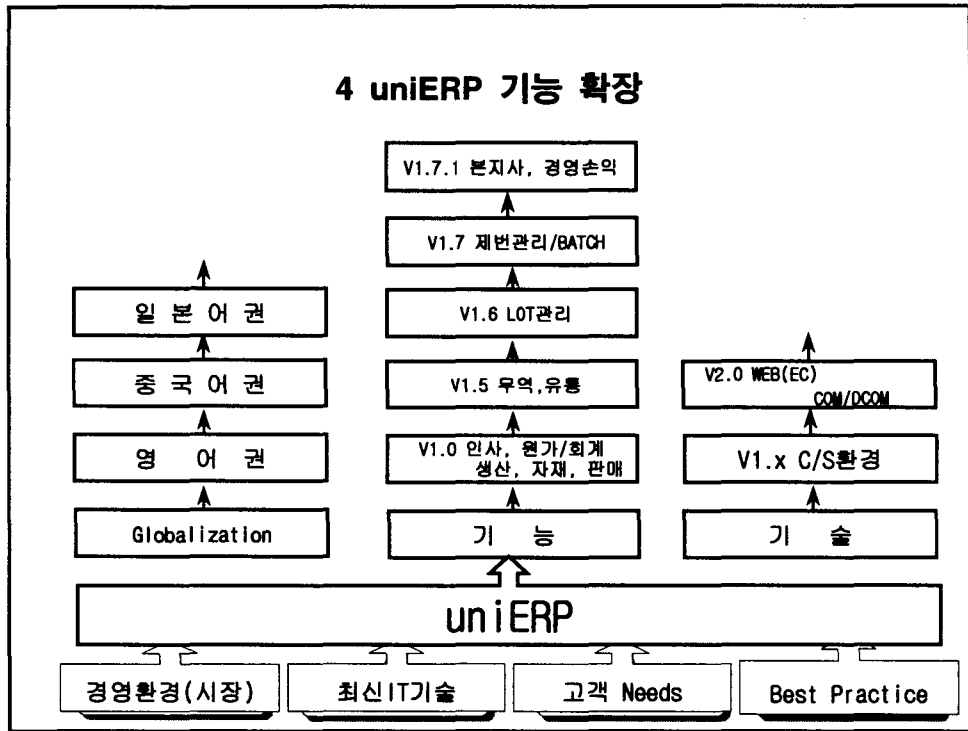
4 uniERP 기능 확장

일 본 어 권

중 국 어 권

영 어 권

Globalization

V1.7.1 본지사, 경영손익

V1.7 제번관리/BATCH

V1.6 LOT관리

V1.5 무역,유통

V1.0 인사, 원가/회계 생산, 자재, 판매

기 능

V2.0 WEB(EC) COM/DCOM

V1.x C/S환경

기 술

uniERP

경영환경(시장)

최신IT기술

고객 Needs

Best Practice